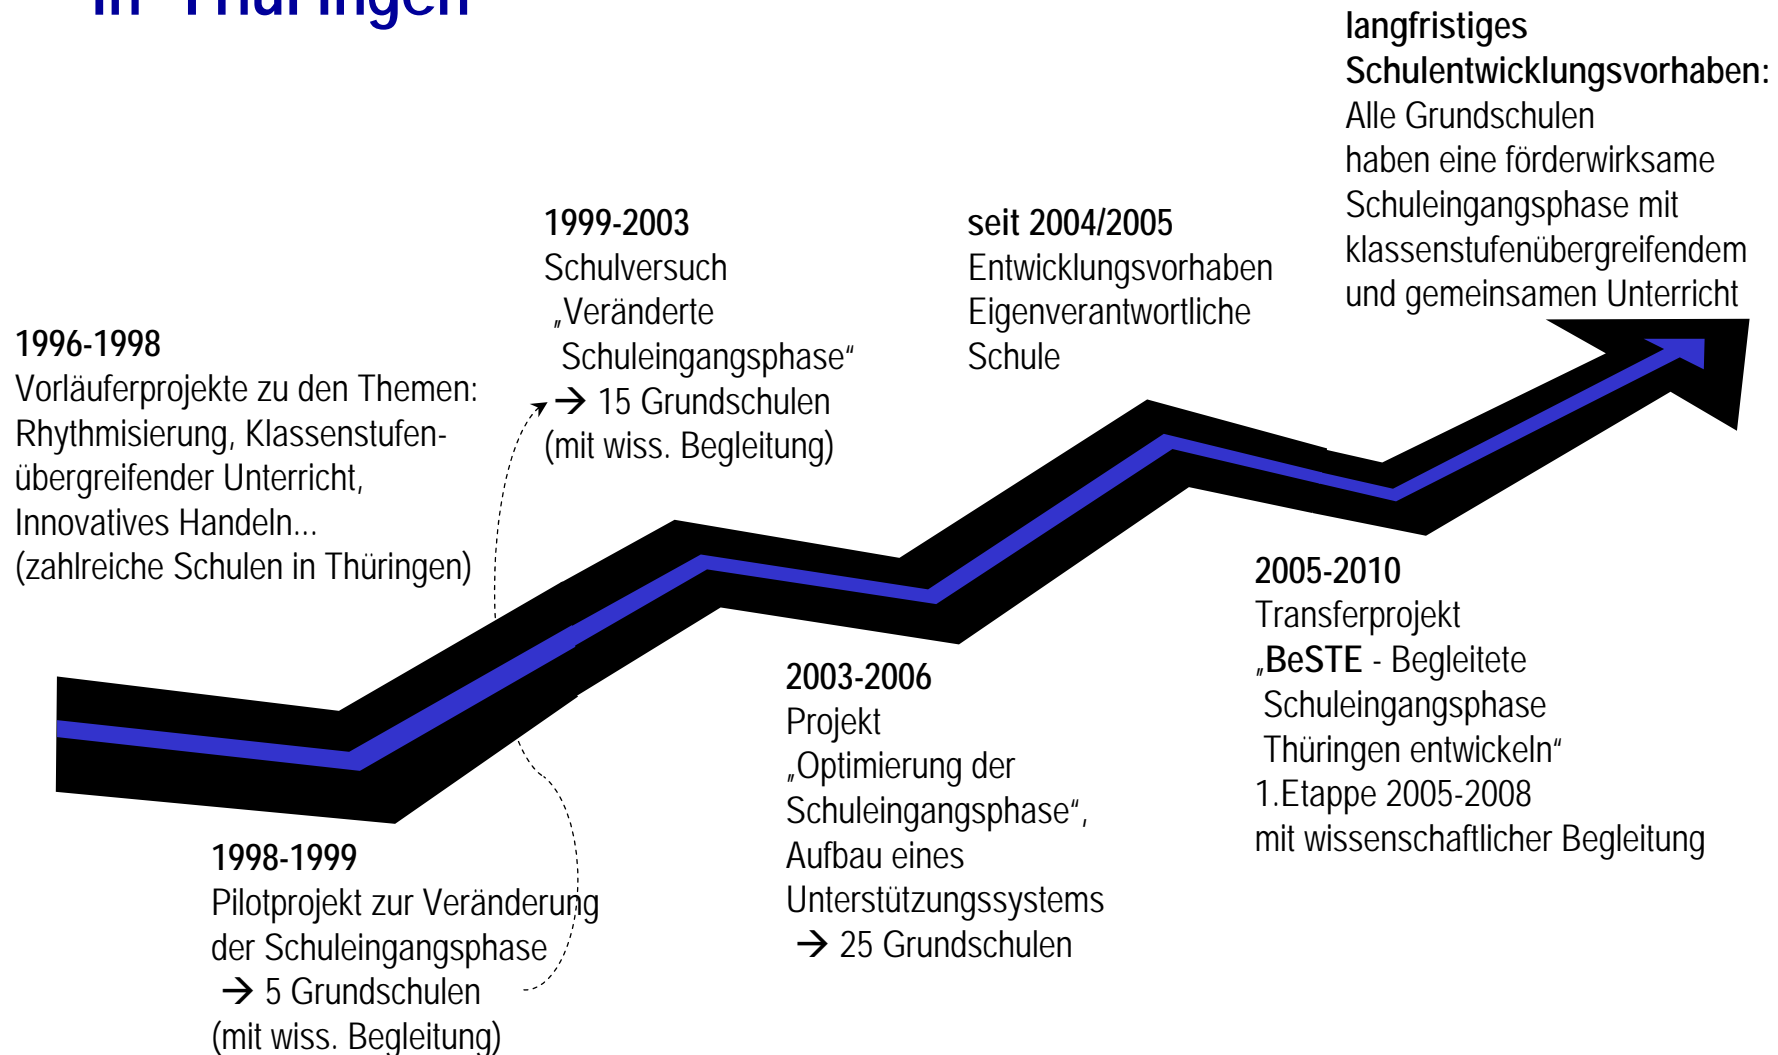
in Thüringen

langfristiges Schulentwicklungsvorhaben:
Alle Grundschulen haben eine förderwirksame Schuleingangsphase mit klassenstufenübergreifendem und gemeinsamen Unterricht

1996-1998
Vorläuferprojekte zu den Themen: Rhythmisierung, Klassenstufenübergreifender Unterricht, Innovatives Handeln...
(zahlreiche Schulen in Thüringen)

1999-2003
Schulversuch „Veränderte Schuleingangsphase“
→ 15 Grundschulen
(mit wiss. Begleitung)

seit 2004/2005
Entwicklungsvorhaben Eigenverantwortliche Schule

1998-1999
Pilotprojekt zur Veränderung der Schuleingangsphase
→ 5 Grundschulen
(mit wiss. Begleitung)

2003-2006
Projekt „Optimierung der Schuleingangsphase“, Aufbau eines Unterstützungssystems
→ 25 Grundschulen

2005-2010
Transferprojekt „BeSTE - Begleitete Schuleingangsphase Thüringen entwickeln“
1.Etappe 2005-2008
mit wissenschaftlicher Begleitung